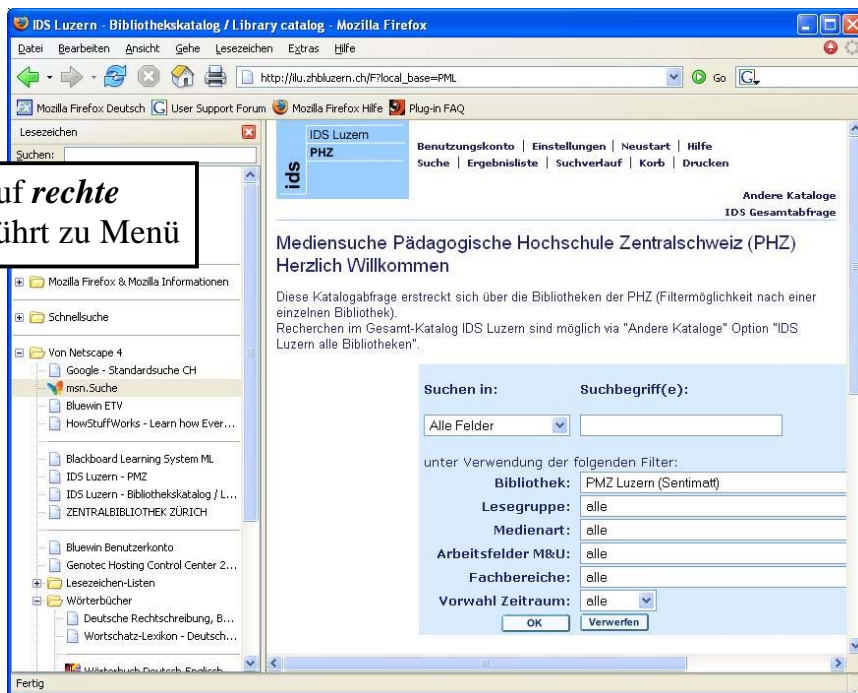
IDS Luzern - Bibliothekskatalog / Library catalog - Mozilla Firefox

Datei Bearbeiten Ansicht Gehe Lesezeichen Extras Hilfe

http://ilu.zhbluzern.ch/F?local_base=PML

Go

Mozilla Firefox Deutsch User Support Forum Mozilla Firefox Hilfe Plug-in FAQ

Lesezeichen

Suchen:

uf *rechte*
ührt zu Menü

Mozilla Firefox & Mozilla Informationen

Schnellsuche

Von Netscape 4

Google - Standardsuche CH

msn.Suche

Bluewin ETV

HowStuffWorks - Learn how Ever...

Blackboard Learning System ML

IDS Luzern - PMZ

IDS Luzern - Bibliothekskatalog / L...

ZENTRALBIBLIOTHEK ZÜRICH

Bluewin Benutzerkonto

Genotec Hosting Control Center 2...

Lesezeichen-Listen

Wörterbücher

Deutsche Rechtschreibung, B...

Wortschatz-Lexikon - Deutsch...

Wörterbuch Deutsch Englisch

ids

IDS Luzern

PHZ

Benutzungskonto | Einstellungen | Neustart | Hilfe

Suche | Ergebnisliste | Suchverlauf | Korb | Drucken

Andere Kataloge

IDS Gesamtabfrage

Mediensuche Pädagogische Hochschule Zentralschweiz (PHZ)
Herzlich Willkommen

Diese Katalogabfrage erstreckt sich über die Bibliotheken der PHZ (Filtermöglichkeit nach einer einzelnen Bibliothek).
Recherchen im Gesamt-Katalog IDS Luzern sind möglich via "Andere Kataloge" Option "IDS Luzern alle Bibliotheken".

Suchen in: Suchbegriff(e):

Alle Felder

unter Verwendung der folgenden Filter:

Bibliothek: PMZ Luzern (Sentimatt)

Lesegruppe: alle

Medienart: alle

Arbeitsfelder M&U: alle

Fachbereiche: alle

Vorwahl Zeitraum: alle

OK Verwerfen

Fertig